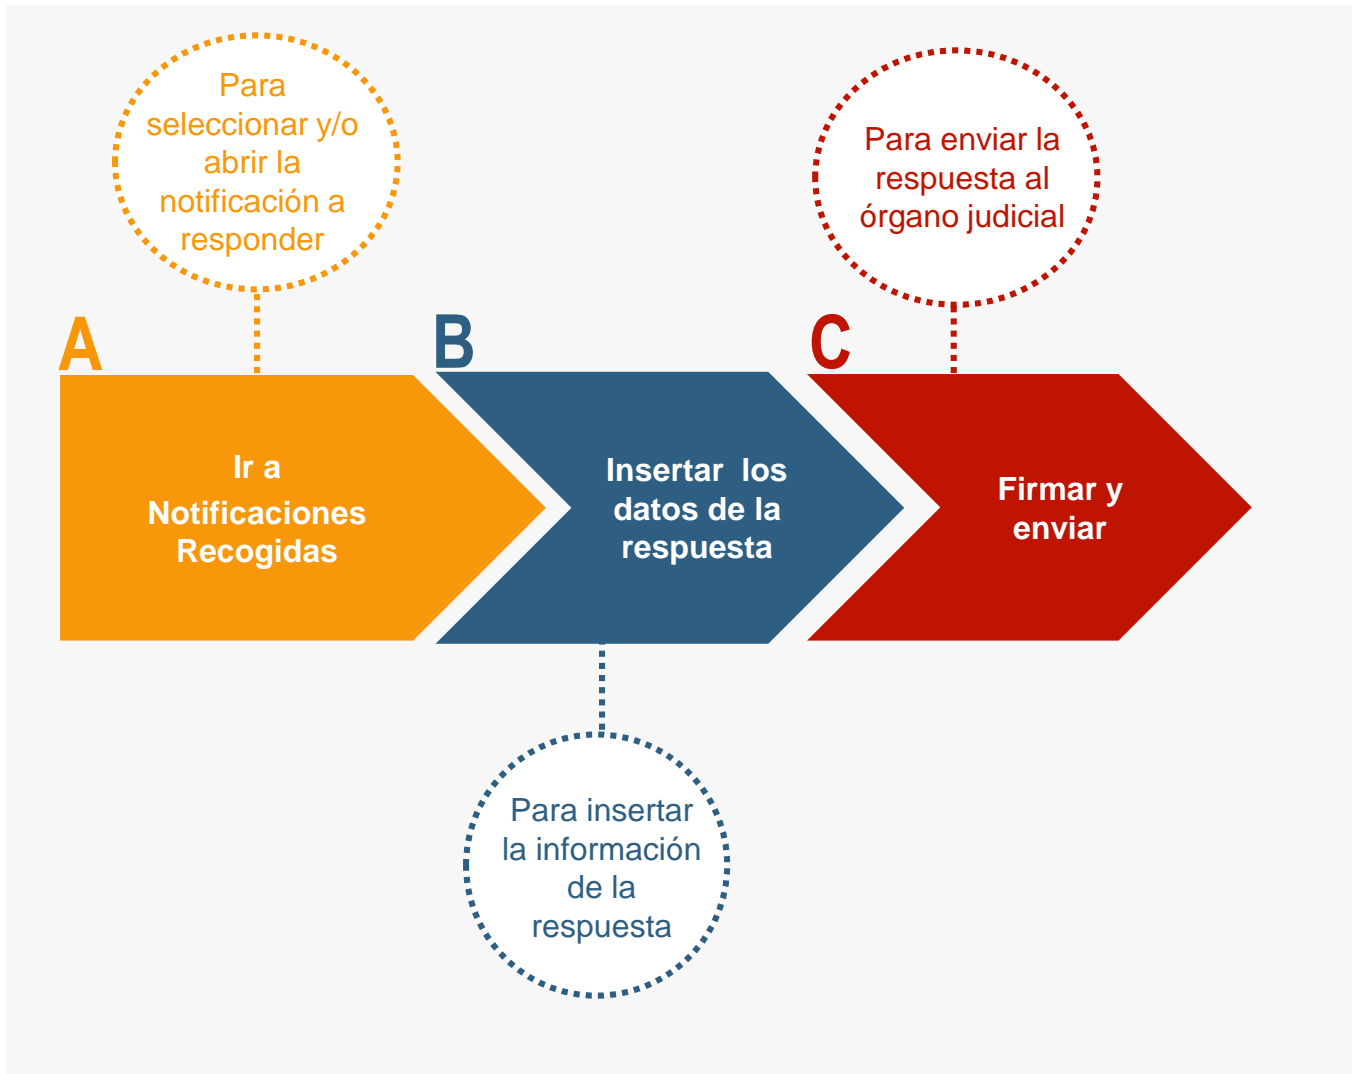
Para seleccionar y/o abrir la notificación a responder

Para enviar la respuesta al órgano judicial

A

Ir a Notificaciones Recogidas

B

Insertar los datos de la respuesta

C

Firmar y enviar

Para insertar la información de la respuesta